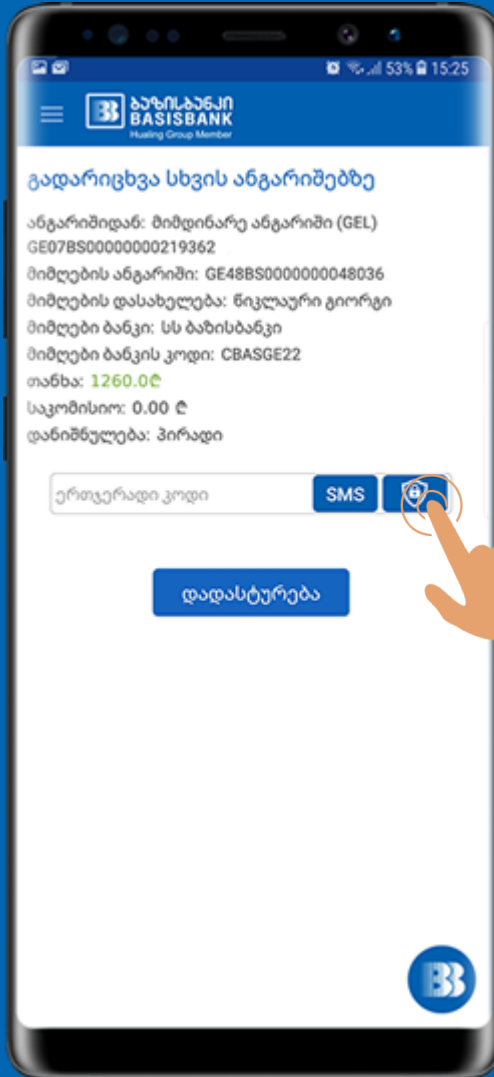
53% 15:25

ბაზისბანკი
BASISBANK
Hualing Group Member

გადარიცხვა სხვის ანგარიშებზე

ანგარიშიდან: მიმდინარე ანგარიში (GEL)
GE07BS0000000219362
მიმღების ანგარიში: GE48BS0000000048036
მიმღების დასახელება: წიკლაური გიორგი
მიმღები ბანკი: სს ბაზისბანკი
მიმღები ბანკის კოდი: CBASGE22
თანხა: 1260.0₾
საკომისიო: 0.00 ₾
დანიშნულება: პირადი

ერთჯერადი კოდი
SMS

დადასტურება